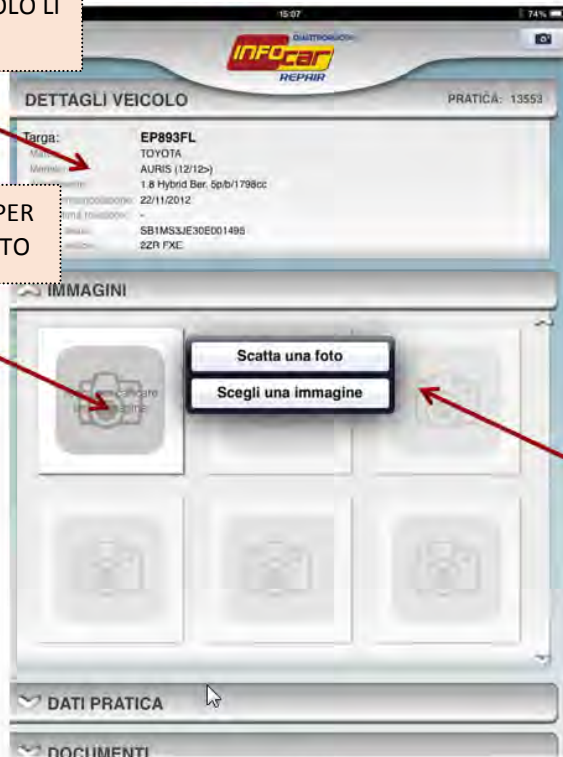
OLO LI

PER
TO

15:07

74%

DIAGTRONICA

INFOcar
REPAIR

DETTAGLI VEICOLO

PRATICA: 13553

Targa: EP893FL
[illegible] TOYOTA
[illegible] AURIS (12/12>)
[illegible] 1.8 Hybrid Ber. 5p/b/1798cc
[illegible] 22/11/2012
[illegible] -
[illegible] SB1MS3JE30E001495
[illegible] 2ZR FXE

IMMAGINI

Scatta una foto

Scegli una immagine

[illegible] caricare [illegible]

DATI PRATICA

DOCUMENTI